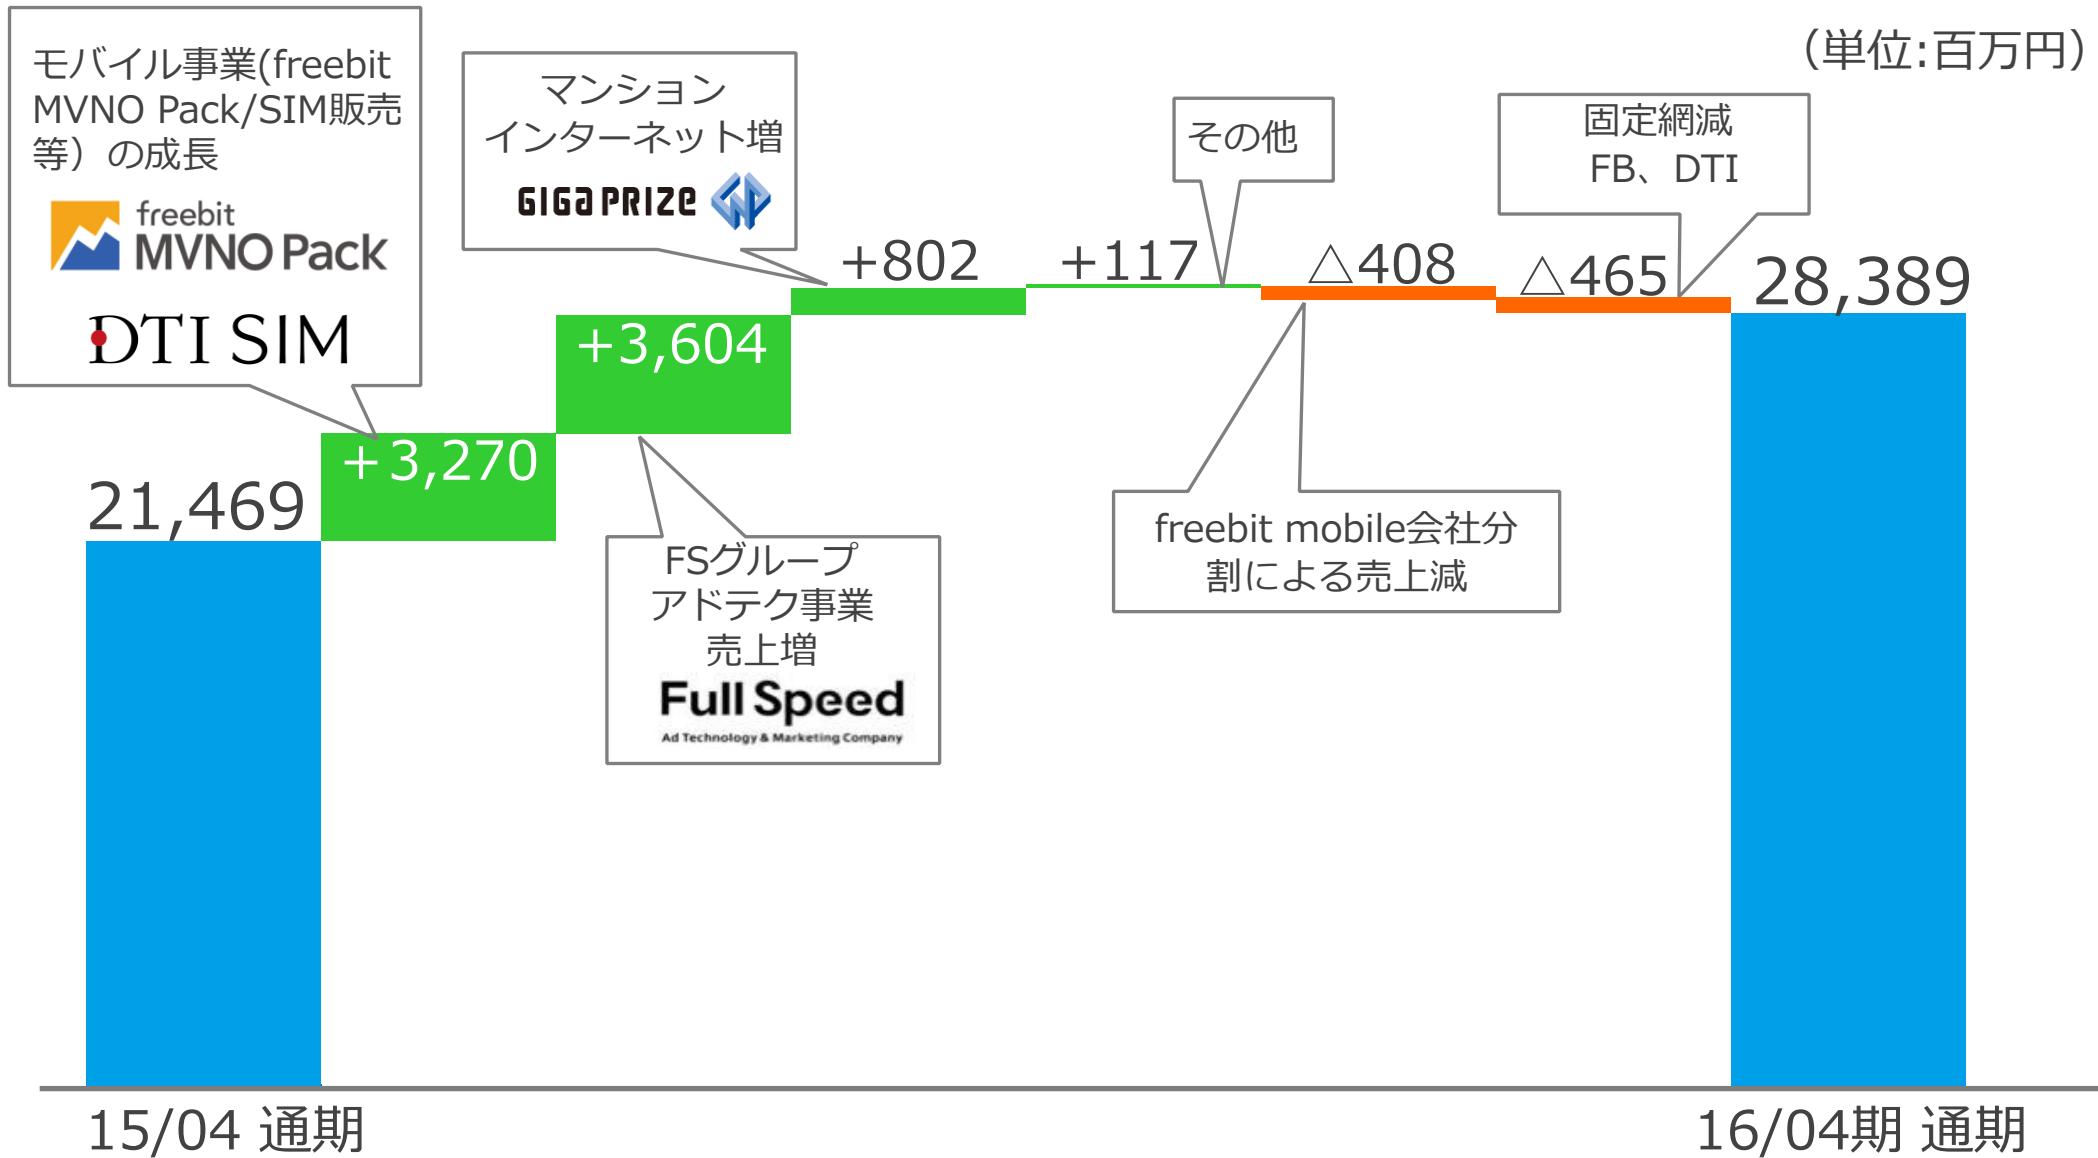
(単位:百万円)

モバイル事業(freebit MVNO Pack/SIM販売等）の成長

freebit MVNO Pack

DTI SIM

マンション インターネット増

GIGA PRIZE

その他

固定網減 FB、DTI

+802

+117

△408

△465

28,389

+3,604

+3,270

21,469

FSグループ アドテク事業 売上増

Full Speed

Ad Technology & Marketing Company

freebit mobile会社分割による売上減

15/04 通期

16/04期 通期